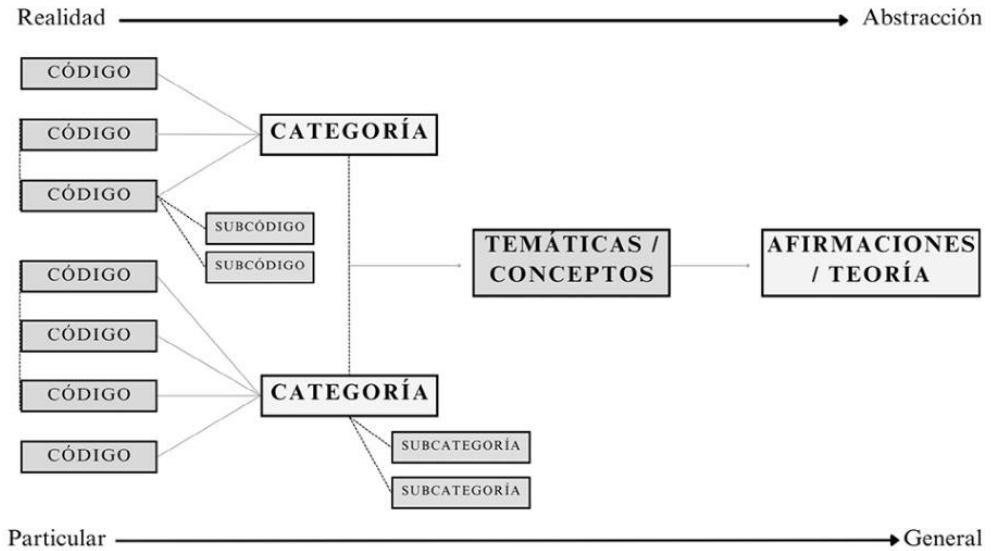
Realidad → Abstracción

CÓDIGO

CÓDIGO

CÓDIGO

SUBCÓDIGO

SUBCÓDIGO

CÓDIGO

CÓDIGO

CÓDIGO

CÓDIGO

CATEGORÍA

CATEGORÍA

SUBCATEGORÍA

SUBCATEGORÍA

TEMÁTICAS / CONCEPTOS

AFIRMACIONES / TEORÍA

Particular → General